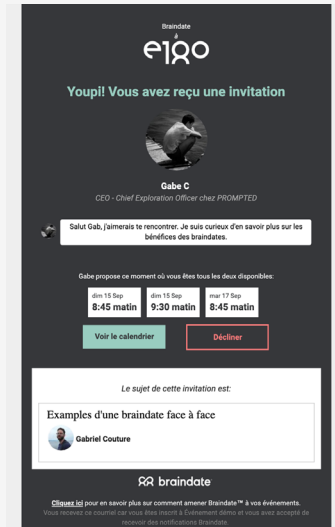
Braindate

e180

Youpi! Vous avez reçu une invitation

Gabe C

CEO - Chief Exploration Officer chez PROMPTED

Salut Gab, j'aimerais te rencontrer. Je suis curieux d'en savoir plus sur les bénéfices des braindates.

Gabe propose ce moment où vous êtes tous les deux disponibles:

| dim 15 Sep 8:45 matin | dim 15 Sep 9:30 matin | mar 17 Sep 8:45 matin |
|---|---|---|

Voir le calendrier

Décliner

Le sujet de cette invitation est:

Examples d'une braindate face à face

Gabriel Couture

braindate

Cliquez ici pour en savoir plus sur comment amener Braindate™ à vos événements.
Vous recevez ce courriel car vous êtes inscrit à Événement démo et vous avez accepté de recevoir des notifications Braindate.